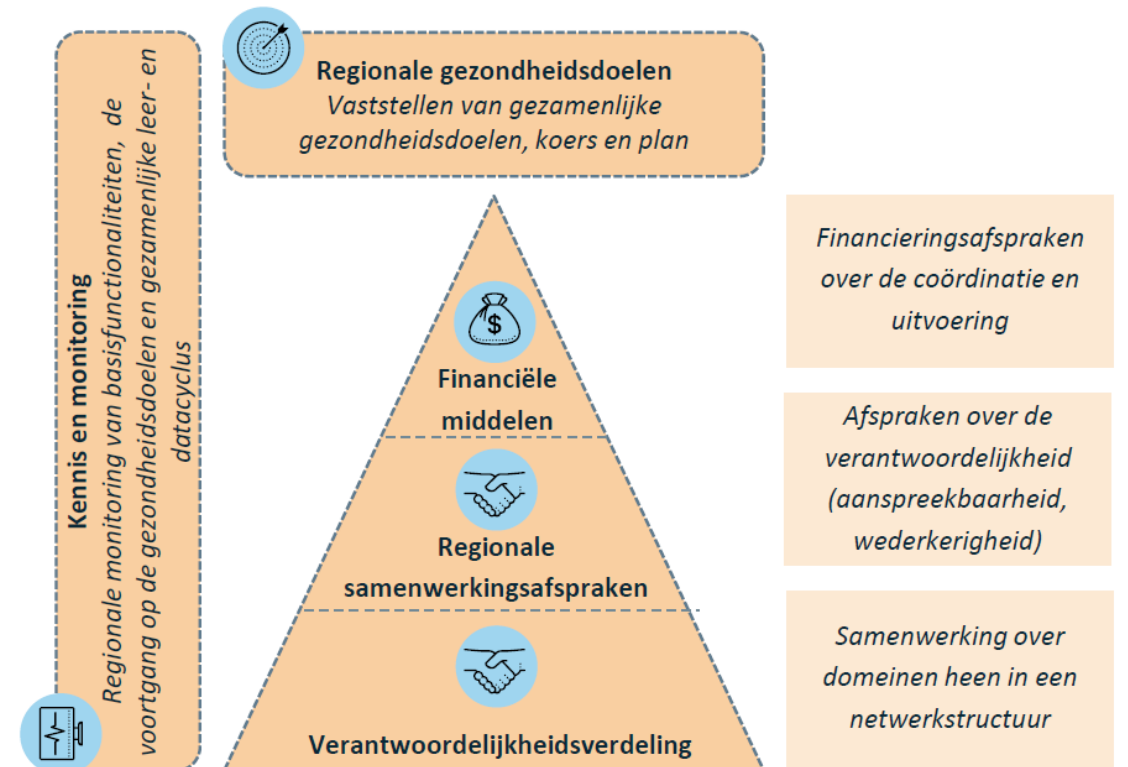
Regionale gezondheidsdoelen
Vaststellen van gezamenlijke gezondheidsdoelen, koers en plan

Kennis en monitoring
Regionale monitoring van basisfunctionaliteiten, de voortgang op de gezondheidsdoelen en gezamenlijke leer- en datacyclus

Financiële middelen

Regionale samenwerkingsafspraken

Verantwoordelijkheidsverdeling

Financieringsafspraken over de coördinatie en uitvoering

Afspraken over de verantwoordelijkheid (aanspreekbaarheid, wederkerigheid)

Samenwerking over domeinen heen in een netwerkstructuur